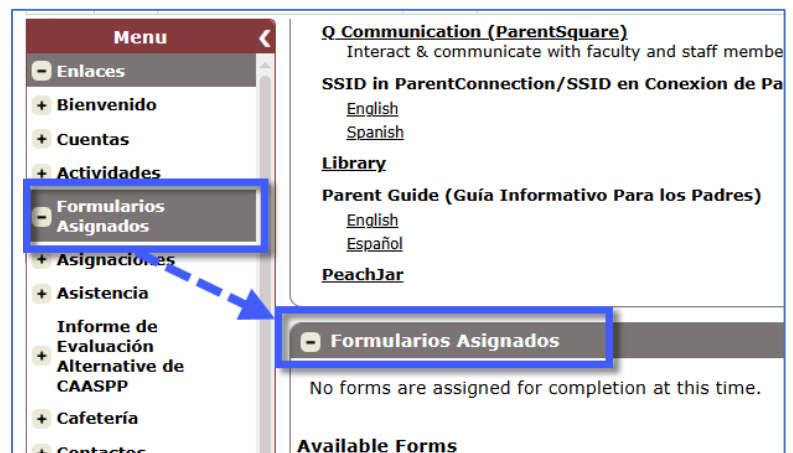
Menu

Enlaces

Bienvenido

Cuentas

Actividades

Formularios Asignados

Asignaciones

Asistencia

Informe de Evaluación Alternative de CAASPP

Cafetería

Contactos

Q Communication (ParentSquare)

Interact & communicate with faculty and staff membe

SSID in ParentConnection/SSID en Conexion de Pa

English

Spanish

Library

Parent Guide (Guía Informativo Para los Padres)

English

Español

PeachJar

Formularios Asignados

No forms are assigned for completion at this time.

Available Forms